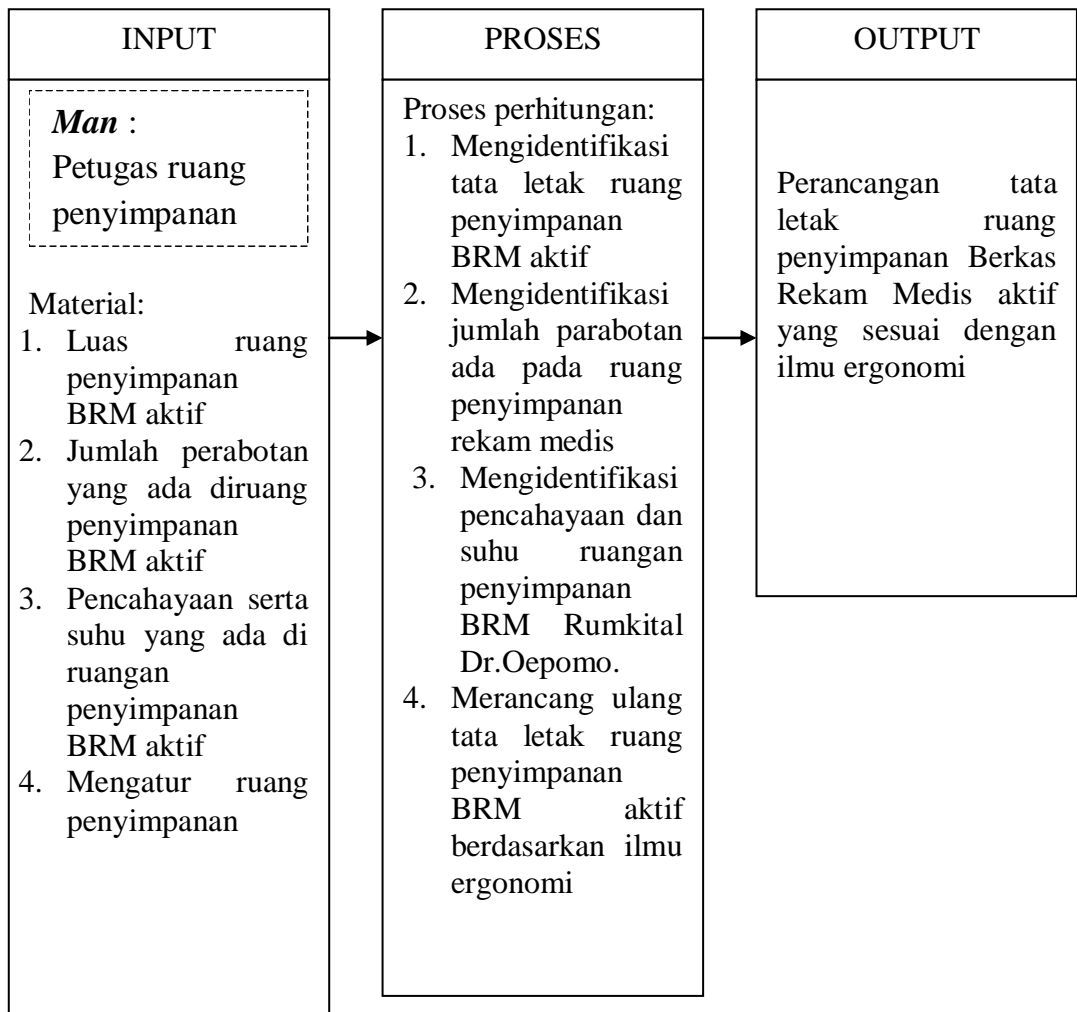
INPUT

*Man* :
Petugas ruang penyimpanan

Material:
1. Luas ruang penyimpanan BRM aktif
2. Jumlah perabotan yang ada diruang penyimpanan BRM aktif
3. Pencahayaan serta suhu yang ada di ruangan penyimpanan BRM aktif
4. Mengatur ruang penyimpanan

PROSES

Proses perhitungan:
1. Mengidentifikasi tata letak ruang penyimpanan BRM aktif
2. Mengidentifikasi jumlah parabotan ada pada ruang penyimpanan rekam medis
3. Mengidentifikasi pencahayaan dan suhu ruangan penyimpanan BRM Rumkital Dr.Oepomo.
4. Merancang ulang tata letak ruang penyimpanan BRM aktif berdasarkan ilmu ergonomi

OUTPUT

Perancangan tata letak ruang penyimpanan Berkas Rekam Medis aktif yang sesuai dengan ilmu ergonomi